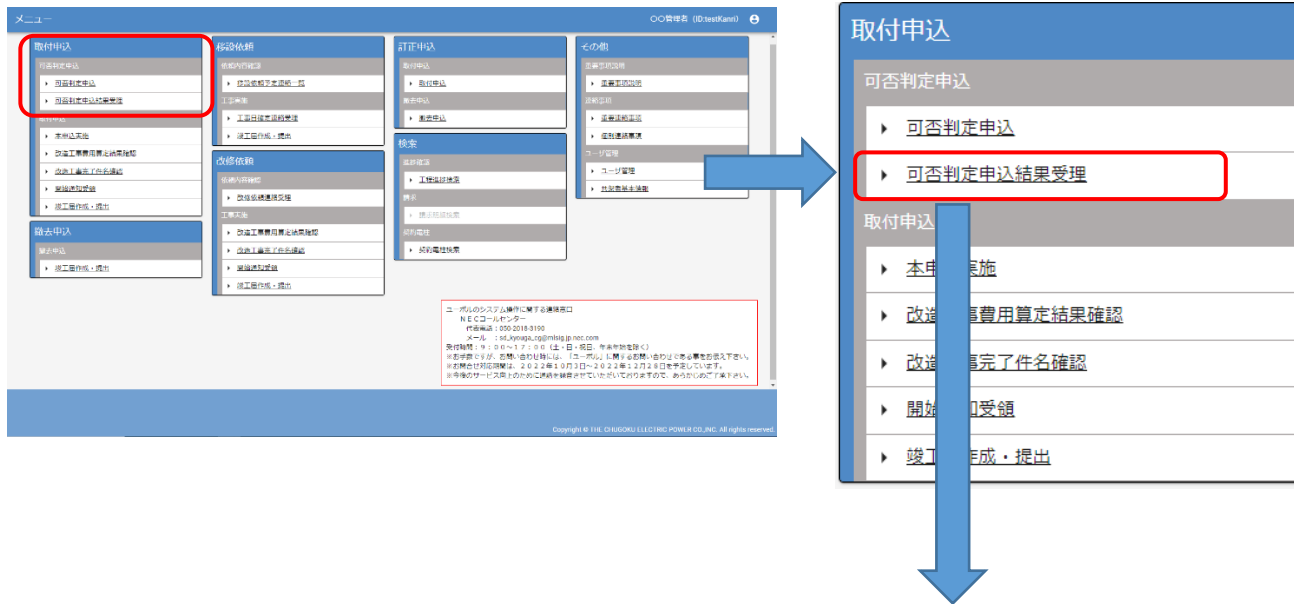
メニュー

〇〇管理者 (ID:testKanri)

取付申込
可否判定申込
可否判定申込
可否判定申込結果受理
取付申込
本申込実施
改造工事費用算定結果確認
改造工事完了件名確認
開始通知受領
竣工届作成・提出

撤去申込
撤去申込
竣工届作成・提出

移設依頼
依頼内容確認
移設依頼予定説明一覧
工事実施
工事日程変更通知受理
竣工届作成・提出

改修依頼
依頼内容確認
改修依頼通知受理
工事実施
改造工事費用算定結果確認
改造工事完了件名連絡
開始通知受領
竣工届作成・提出

訂正申込
取付申込
取付申込
撤去申込
撤去申込

検索
進捗確認
工程進捗確認
請求
請求額確認
契約電柱
契約電柱検索

その他
重要事項説明
重要事項説明
通知確認
重要通知事項
個別連絡事項
ユーザ管理
ユーザ管理
共架者基本情報

ユーザのシステム操作に関する連絡窓口
NECコールセンター
代表電話：050-2018-3190
メール：sd_kyouga_cg@mlsig.jp.nec.com
受付時間：９：００～１７：００（土・日・祝日、年末年始を除く）
※お手数ですが、お問い合わせ時には、「ユーザ」に関するお問い合わせである事をお伝え下さい。
※お問合せ対応期間は、２０２２年１０月３日～２０２２年１２月２８日を予定しています。
※今後のサービス向上のために通話を録音させていただいておりますので、あらかじめご了承下さい。

Copyright © THE CHUGOKU ELECTRIC POWER CO.,INC. All rights reserved.

取付申込
可否判定申込
可否判定申込
可否判定申込結果受理
取付申込
本申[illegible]実施
改造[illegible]事費用算定結果確認
改造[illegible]事完了件名確認
開始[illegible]知受領
竣工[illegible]作成・提出